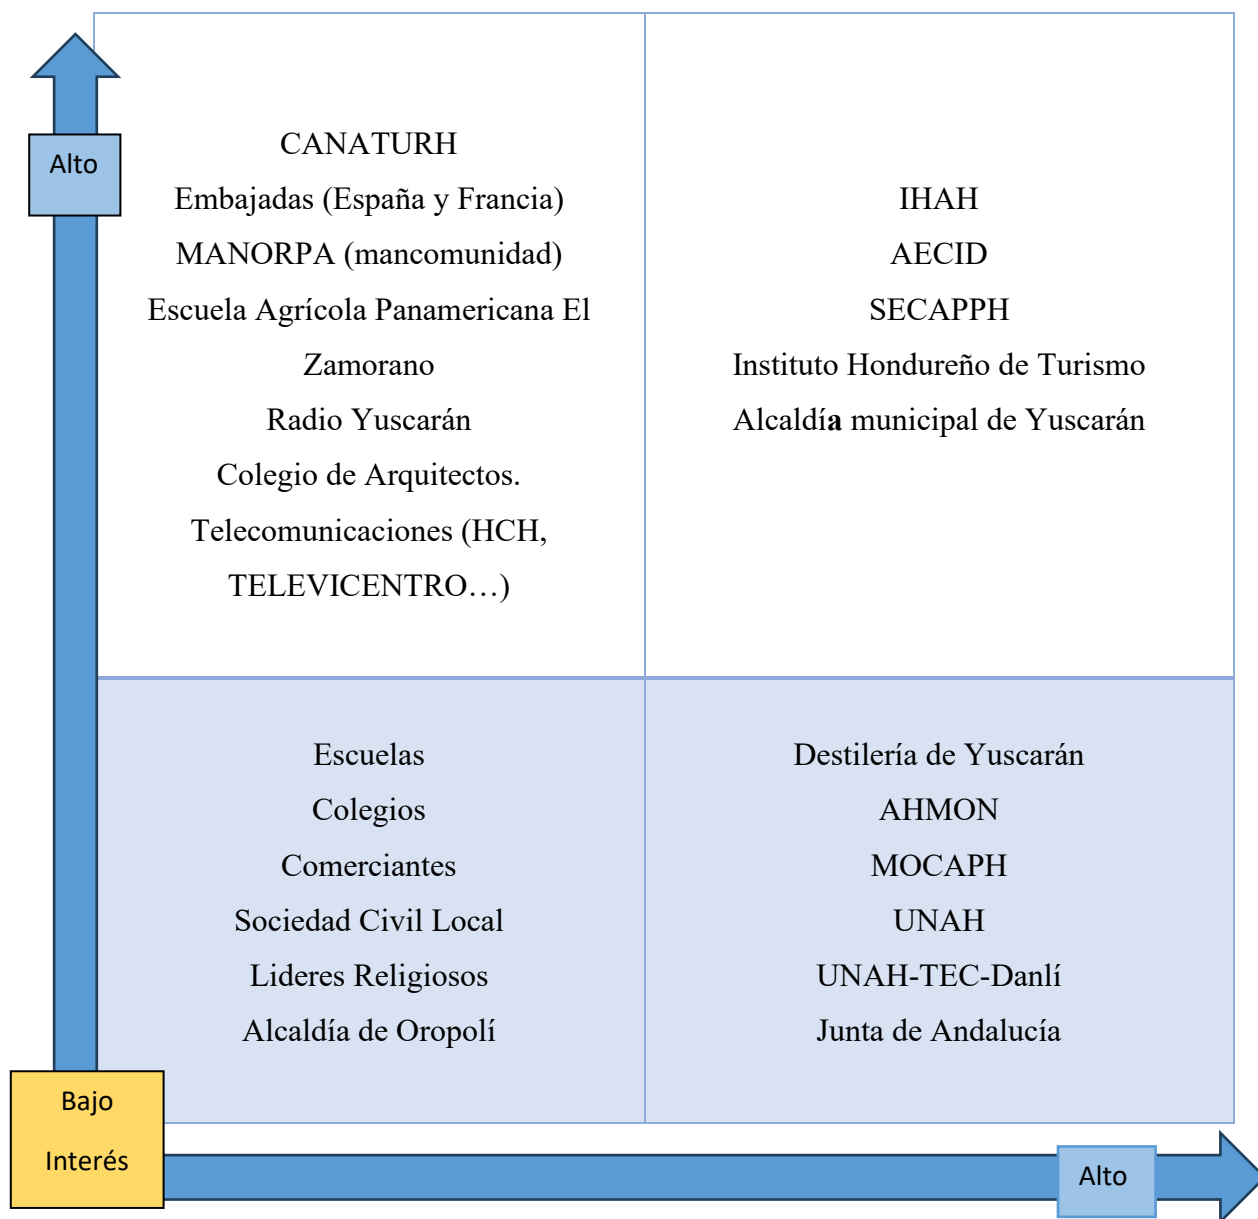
Alto

| CANATURH<br>Embajadas (España y Francia)<br>MANORPA (mancomunidad)<br>Escuela Agrícola Panamericana El Zamorano<br>Radio Yuscarán<br>Colegio de Arquitectos.<br>Telecomunicaciones (HCH, TELEVICENTRO…) | IHAH<br>AECID<br>SECAPPH<br>Instituto Hondureño de Turismo<br>Alcaldía municipal de Yuscarán |
|---|---|
| Escuelas<br>Colegios<br>Comerciantes<br>Sociedad Civil Local<br>Lideres Religiosos<br>Alcaldía de Oropolí | Destilería de Yuscarán<br>AHMON<br>MOCAPH<br>UNAH<br>UNAH-TEC-Danlí<br>Junta de Andalucía |

Bajo
Interés

Alto